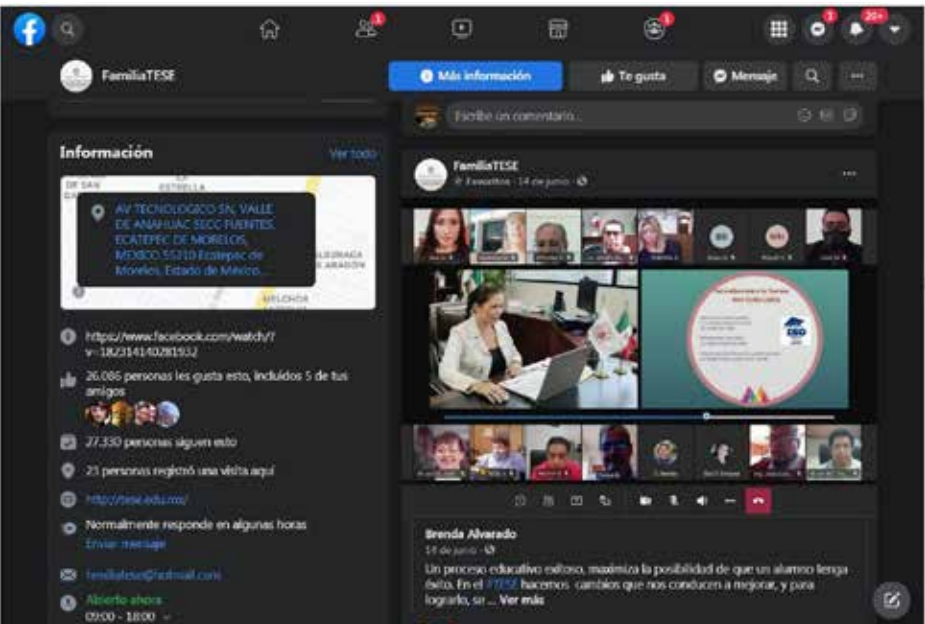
FamiliaTESE

Más información

Te gusta

Mensaje

Escribe un comentario...

Información

Ver todo

AV TECNOLOGICO SN, VALLE DE ANAHUAC SECC FUENTES, ECATEPEC DE MORELOS, MEXICO 55210 Ecatepec de Morelos, Estado de México...

https://www.facebook.com/watch/?v=182314140281932

26.086 personas les gusta esto, incluidos 5 de tus amigos

27.330 personas siguen esto

23 personas registró una visita aquí

http://tese.edu.mx/

Normalmente responde en algunas horas

Enviar mensaje

familiatese@hotmail.com

Abierto ahora

09:00 - 18:00

FamiliaTESE

Favoritos · 14 de junio ·

Brenda Alvarado

14 de junio ·

Un proceso educativo exitoso, maximiza la posibilidad de que un alumno tenga éxito. En el #TESE hacemos cambios que nos conducen a mejorar, y para lograrlo, se... Ver más